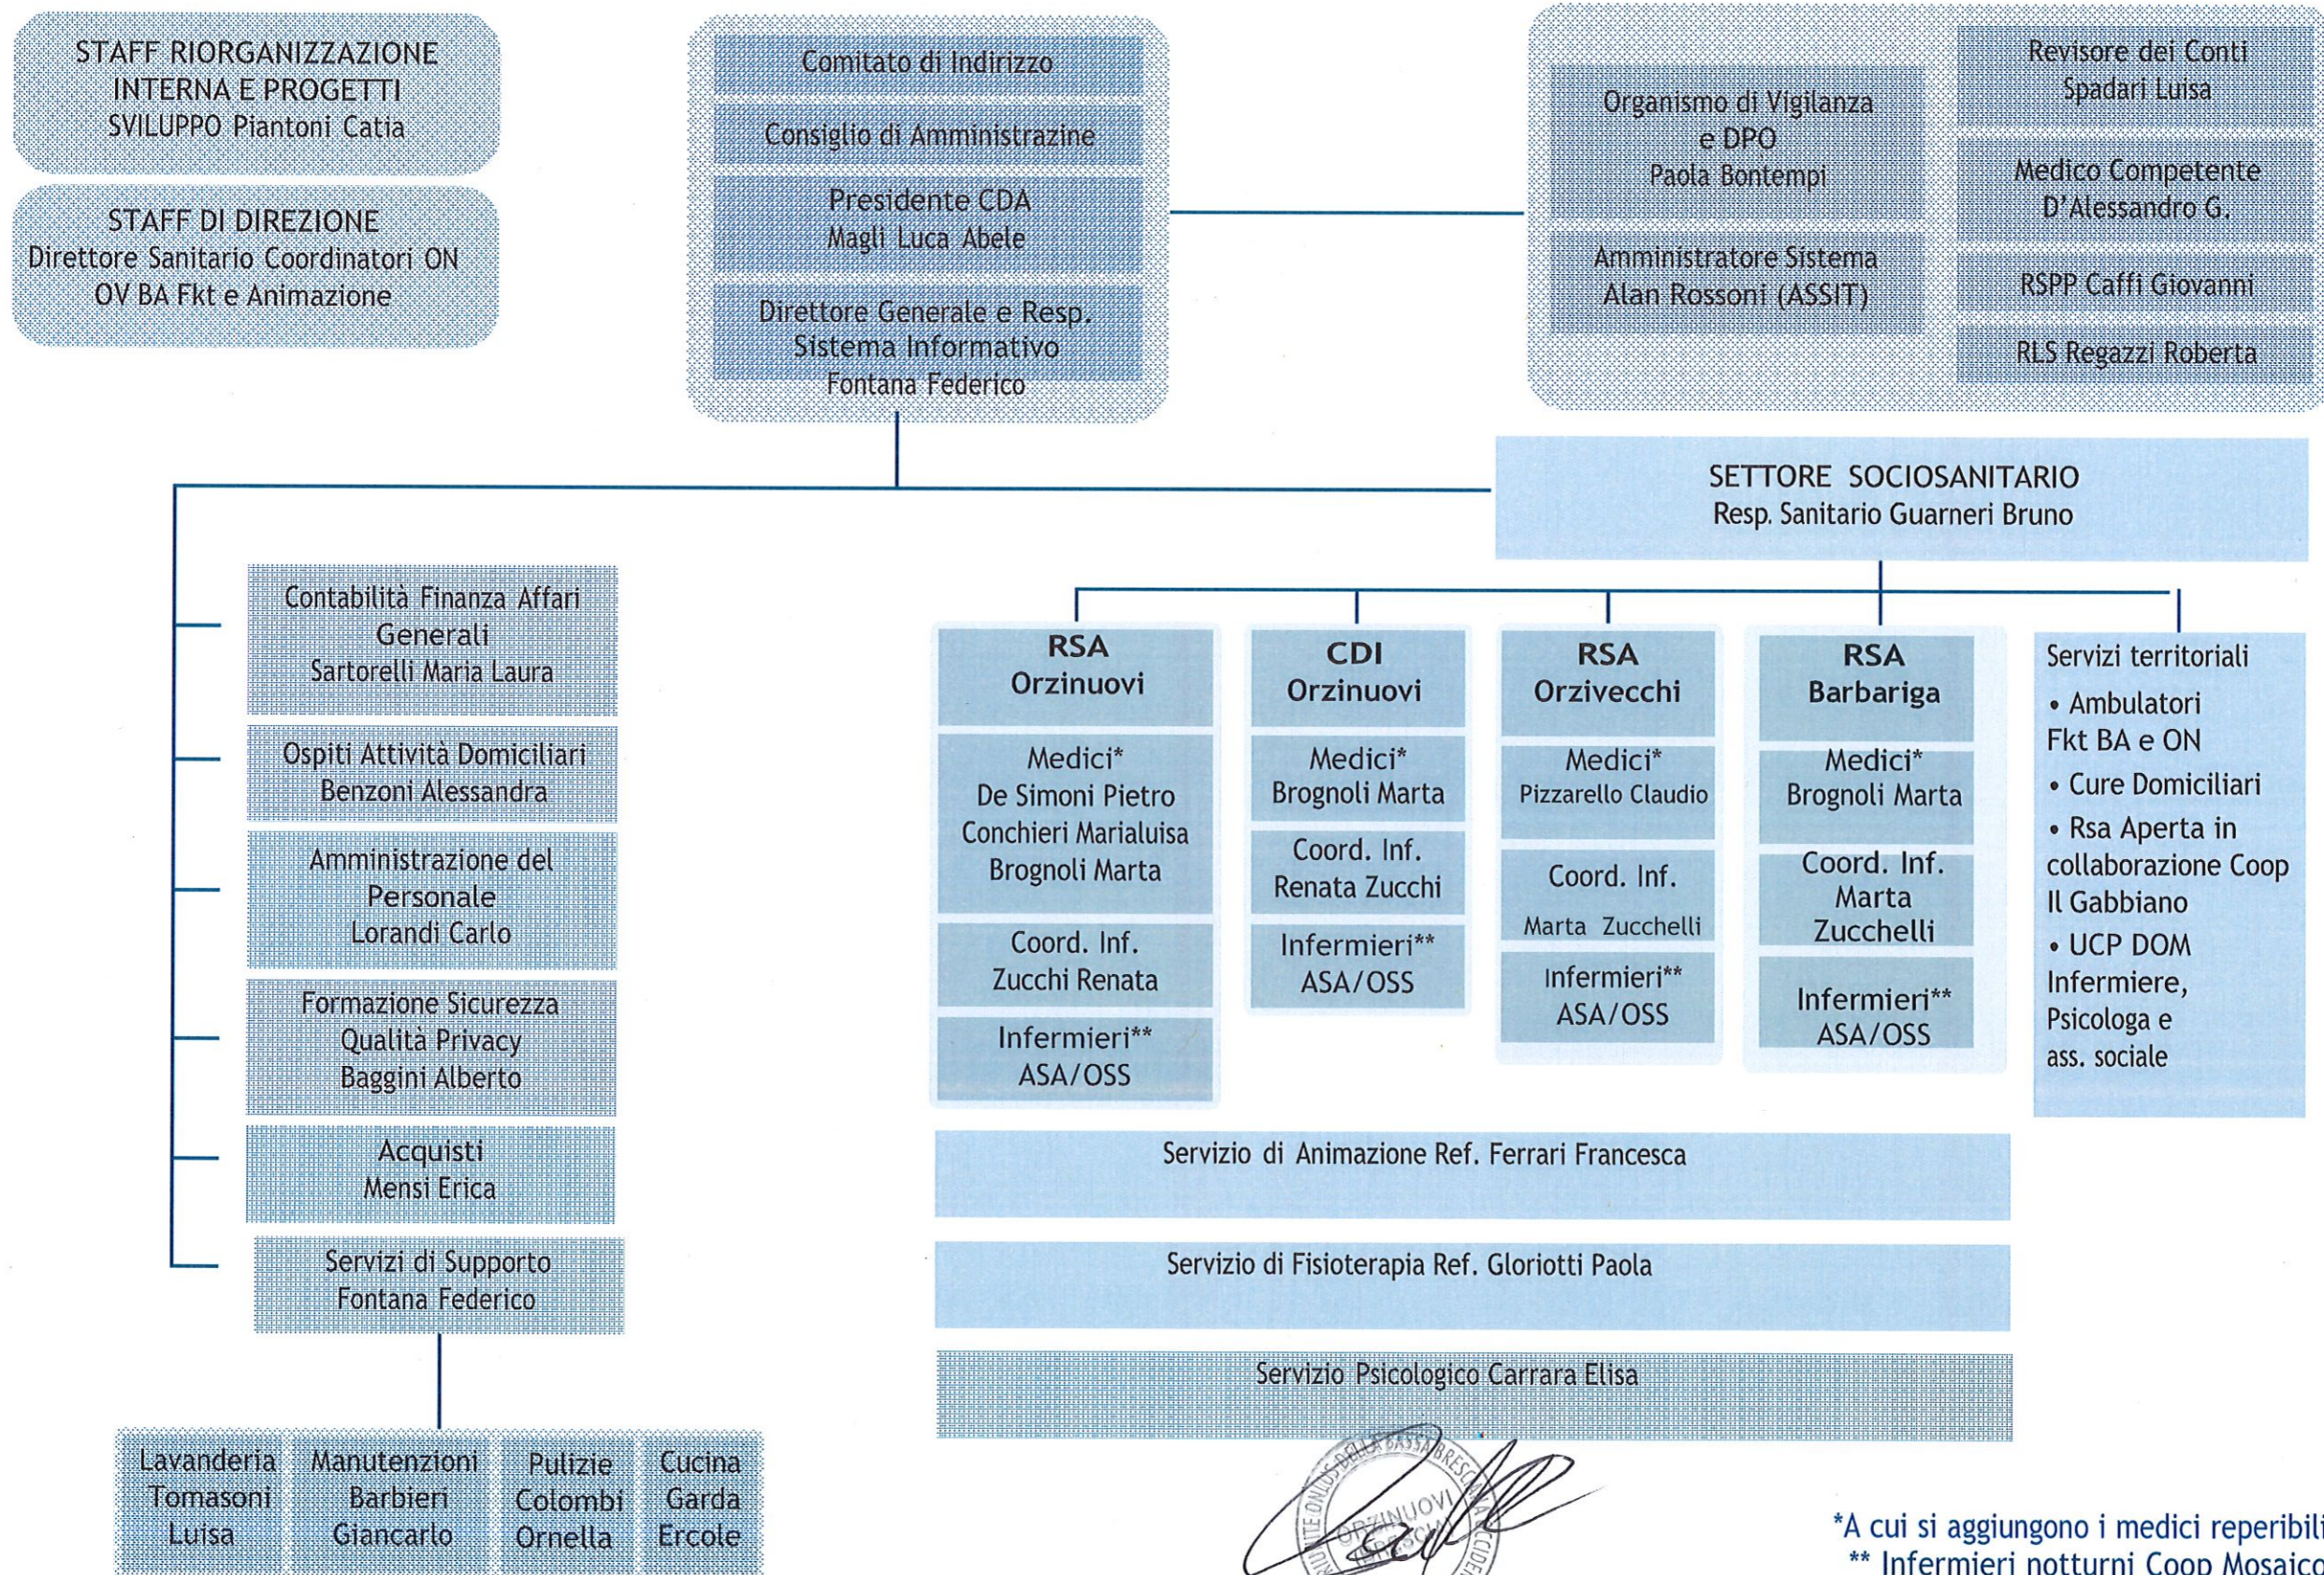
STAFF RIORGANIZZAZIONE INTERNA E PROGETTI
SVILUPPO Piantoni Catia

STAFF DI DIREZIONE
Direttore Sanitario Coordinatori ON OV BA Fkt e Animazione

Comitato di Indirizzo

Consiglio di Amministrazine

Presidente CDA
Magli Luca Abele

Direttore Generale e Resp. Sistema Informativo
Fontana Federico

Organismo di Vigilanza e DPO
Paola Bontempi

Amministratore Sistema
Alan Rossoni (ASSIT)

Revisore dei Conti
Spadari Luisa

Medico Competente
D'Alessandro G.

RSPP Caffi Giovanni

RLS Regazzi Roberta

SETTORE SOCIOSANITARIO
Resp. Sanitario Guarneri Bruno

Contabilità Finanza Affari Generali
Sartorelli Maria Laura

Ospiti Attività Domiciliari
Benzoni Alessandra

Amministrazione del Personale
Lorandi Carlo

Formazione Sicurezza Qualità Privacy
Baggini Alberto

Acquisti
Mensi Erica

Servizi di Supporto
Fontana Federico

Lavanderia
Tomasoni
Luisa

Manutenzioni
Barbieri
Giancarlo

Pulizie
Colombi
Ornella

Cucina
Garda
Ercole

RSA
Orzinuovi

Medici*
De Simoni Pietro
Conchieri Marialuisa
Brognoli Marta

Coord. Inf.
Zucchi Renata

Infermieri**
ASA/OSS

CDI
Orzinuovi

Medici*
Brognoli Marta

Coord. Inf.
Renata Zucchi

Infermieri**
ASA/OSS

RSA
Orzivecchi

Medici*
Pizzarello Claudio

Coord. Inf.
Marta Zucchelli

Infermieri**
ASA/OSS

RSA
Barbariga

Medici*
Brognoli Marta

Coord. Inf.
Marta
Zucchelli

Infermieri**
ASA/OSS

Servizi territoriali
• Ambulatori Fkt BA e ON
• Cure Domiciliari
• Rsa Aperta in collaborazione Coop Il Gabbiano
• UCP DOM Infermiere, Psicologa e ass. sociale

Servizio di Animazione Ref. Ferrari Francesca

Servizio di Fisioterapia Ref. Gloriotti Paola

Servizio Psicologico Carrara Elisa

ORZINUOVI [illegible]

*A cui si aggiungono i medici reperibil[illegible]
** Infermieri notturni Coop Mosaico